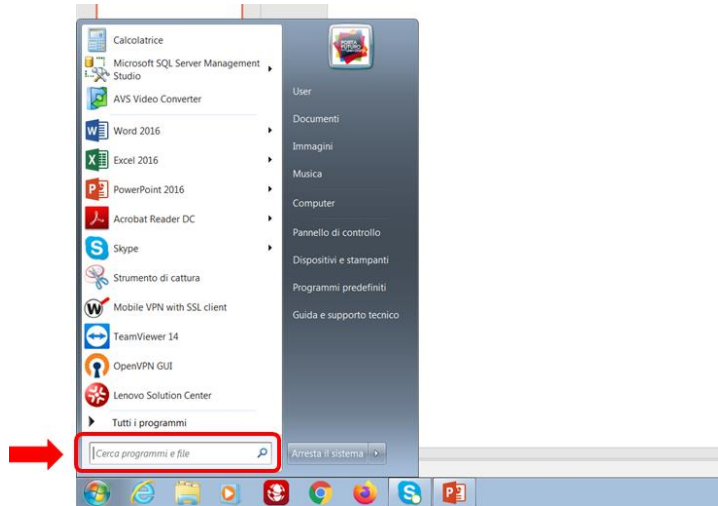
Calcolatrice
Microsoft SQL Server Management Studio
AVS Video Converter
Word 2016
Excel 2016
PowerPoint 2016
Acrobat Reader DC
Skype
Strumento di cattura
Mobile VPN with SSL client
TeamViewer 14
OpenVPN GUI
Lenovo Solution Center
Tutti i programmi
Cerca programmi e file

PORTA FUTURO
User
Documenti
Immagini
Musica
Computer
Pannello di controllo
Dispositivi e stampanti
Programmi predefiniti
Guida e supporto tecnico
Arresta il sistema